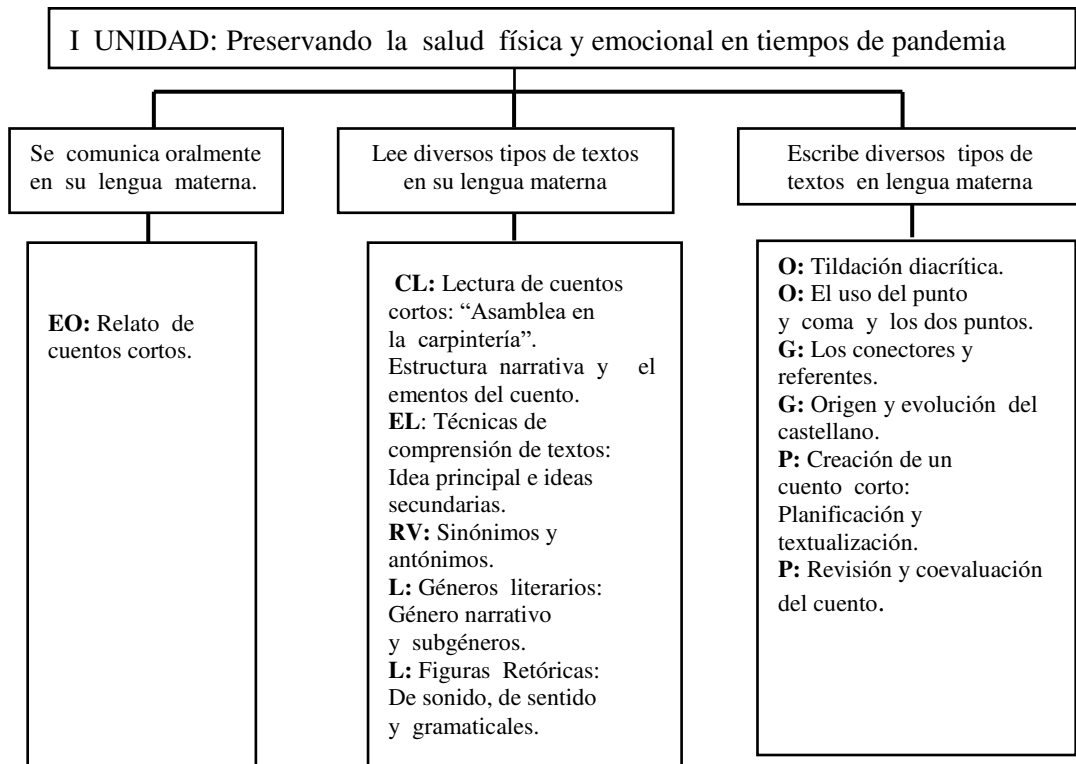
I UNIDAD: Preservando la salud física y emocional en tiempos de pandemia

Se comunica oralmente en su lengua materna.

Lee diversos tipos de textos en su lengua materna

Escribe diversos tipos de textos en lengua materna

**EO:** Relato de cuentos cortos.

**CL:** Lectura de cuentos cortos: "Asamblea en la carpintería". Estructura narrativa y el ementos del cuento.
**EL**: Técnicas de comprensión de textos: Idea principal e ideas secundarias.
**RV:** Sinónimos y antónimos.
**L:** Géneros literarios: Género narrativo y subgéneros.
**L:** Figuras Retóricas: De sonido, de sentido y gramaticales.

**O:** Tildación diacrítica.
**O:** El uso del punto y coma y los dos puntos.
**G:** Los conectores y referentes.
**G:** Origen y evolución del castellano.
**P:** Creación de un cuento corto: Planificación y textualización.
**P:** Revisión y coevaluación del cuento.